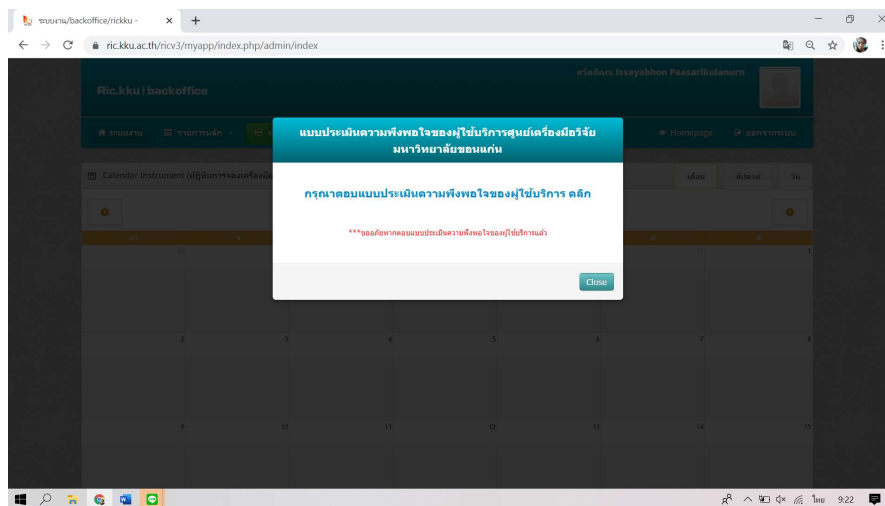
ระบบงาน/backoffice/rickku - ×
ric.kku.ac.th/ricv3/myapp/index.php/admin/index

Ric.kku | backoffice
สวัสดีคุณ Issayabhon Paasarikulanurn

ระบบงาน รายการหลัก Homepage ออกจากระบบ

Calendar Instrument (ปฏิทินการจองเครื่องมือ

เดือน สัปดาห์ วัน

แบบประเมินความพึงพอใจของผู้ใช้บริการศูนย์เครื่องมือวิจัย มหาวิทยาลัยขอนแก่น

กรุณาตอบแบบประเมินความพึงพอใจของผู้ใช้บริการ คลิก

***ขออภัยหากตอบแบบประเมินความพึงพอใจของผู้ใช้บริการแล้ว

Close

1
2 3 4 5 6 7 8
9 10 11 12 13 14 15

ไทย 9:22